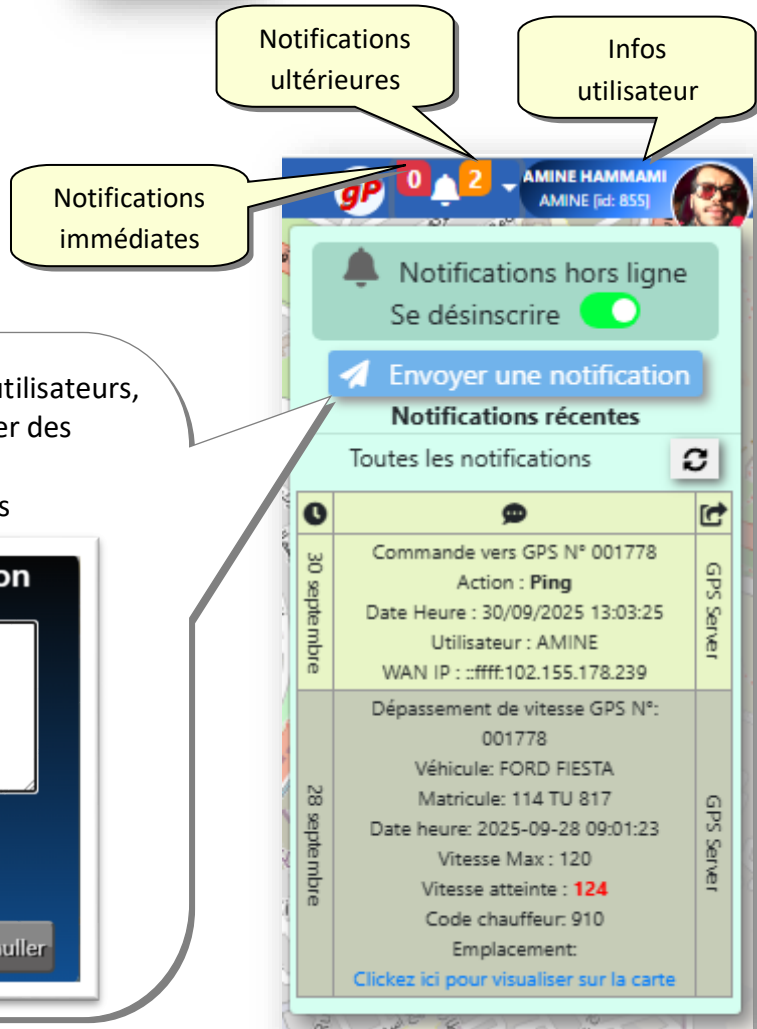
Notifications ultérieures

Infos utilisateur

Notifications immédiates

gP 0 2

AMINE HAMMAMI
AMINE [id: 855]

Notifications hors ligne
Se désinscrire

utilisateurs,
er des
s

on

uller

Envoyer une notification

Notifications récentes

Toutes les notifications

| | | |
|---|---|---|
| 30 septembre | Commande vers GPS N° 001778<br>Action : **Ping**<br>Date Heure : 30/09/2025 13:03:25<br>Utilisateur : AMINE<br>WAN IP : ::ffff:102.155.178.239 | GPS Server |
| 28 septembre | Dépassement de vitesse GPS N°: 001778<br>Véhicule: FORD FIESTA<br>Matricule: 114 TU 817<br>Date heure: 2025-09-28 09:01:23<br>Vitesse Max : 120<br>Vitesse atteinte : **124**<br>Code chauffeur: 910<br>Emplacement:<br>Clickez ici pour visualiser sur la carte | GPS Server |